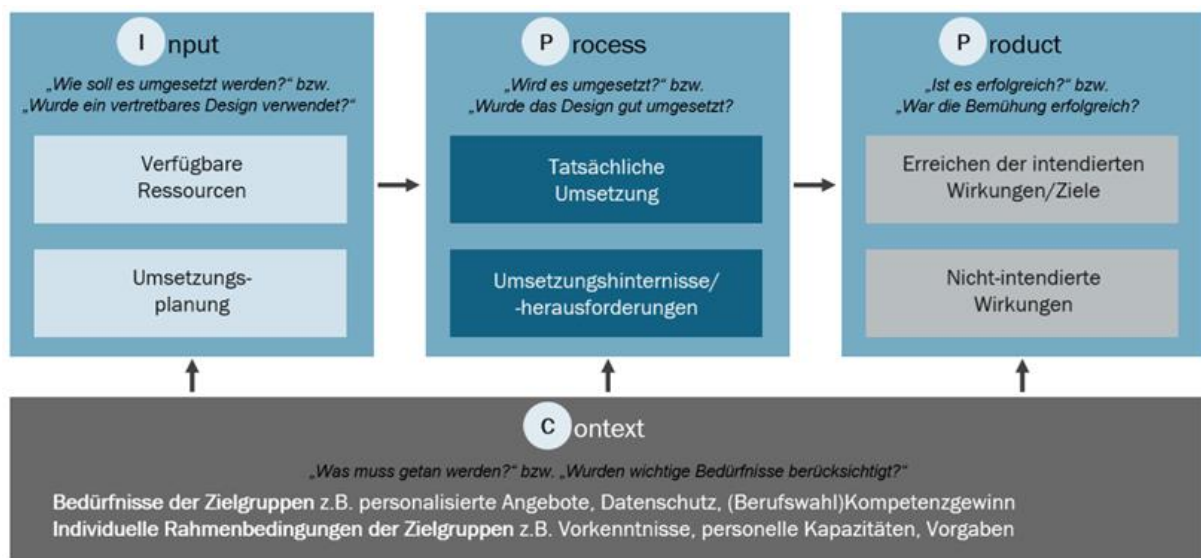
I nput

„Wie soll es umgesetzt werden?“ bzw. „Wurde ein vertretbares Design verwendet?“

Verfügbare Ressourcen

Umsetzungsplanung

P rocess

„Wird es umgesetzt?“ bzw. „Wurde das Design gut umgesetzt?

Tatsächliche Umsetzung

Umsetzungshinternisse/ -herausforderungen

P roduct

„Ist es erfolgreich?“ bzw. „War die Bemühung erfolgreich?

Erreichen der intendierten Wirkungen/Ziele

Nicht-intendierte Wirkungen

C ontext

„Was muss getan werden?“ bzw. „Wurden wichtige Bedürfnisse berücksichtigt?“

Bedürfnisse der Zielgruppen z.B. personalisierte Angebote, Datenschutz, (Berufswahl)Kompetenzgewinn
Individuelle Rahmenbedingungen der Zielgruppen z.B. Vorkenntnisse, personelle Kapazitäten, Vorgaben